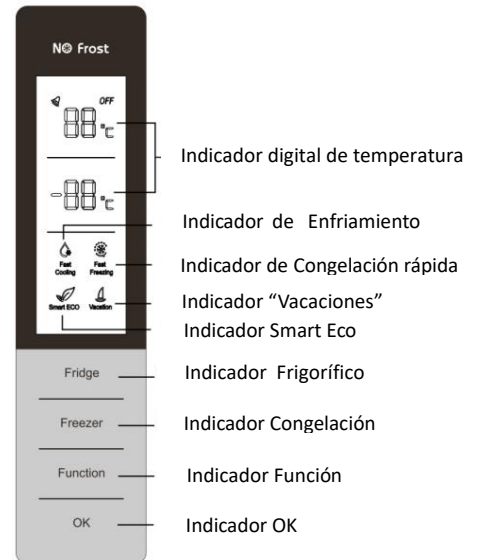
N⊗ Frost

OFF

88 °C

-88 °C

Fast Cooling
Fast Freezing
Smart ECO
Vacation

Fridge
Freezer
Function
OK

Indicador digital de temperatura
Indicador de Enfriamiento
Indicador de Congelación rápida
Indicador "Vacaciones"
Indicador Smart Eco
Indicador Frigorífico
Indicador Congelación
Indicador Función
Indicador OK